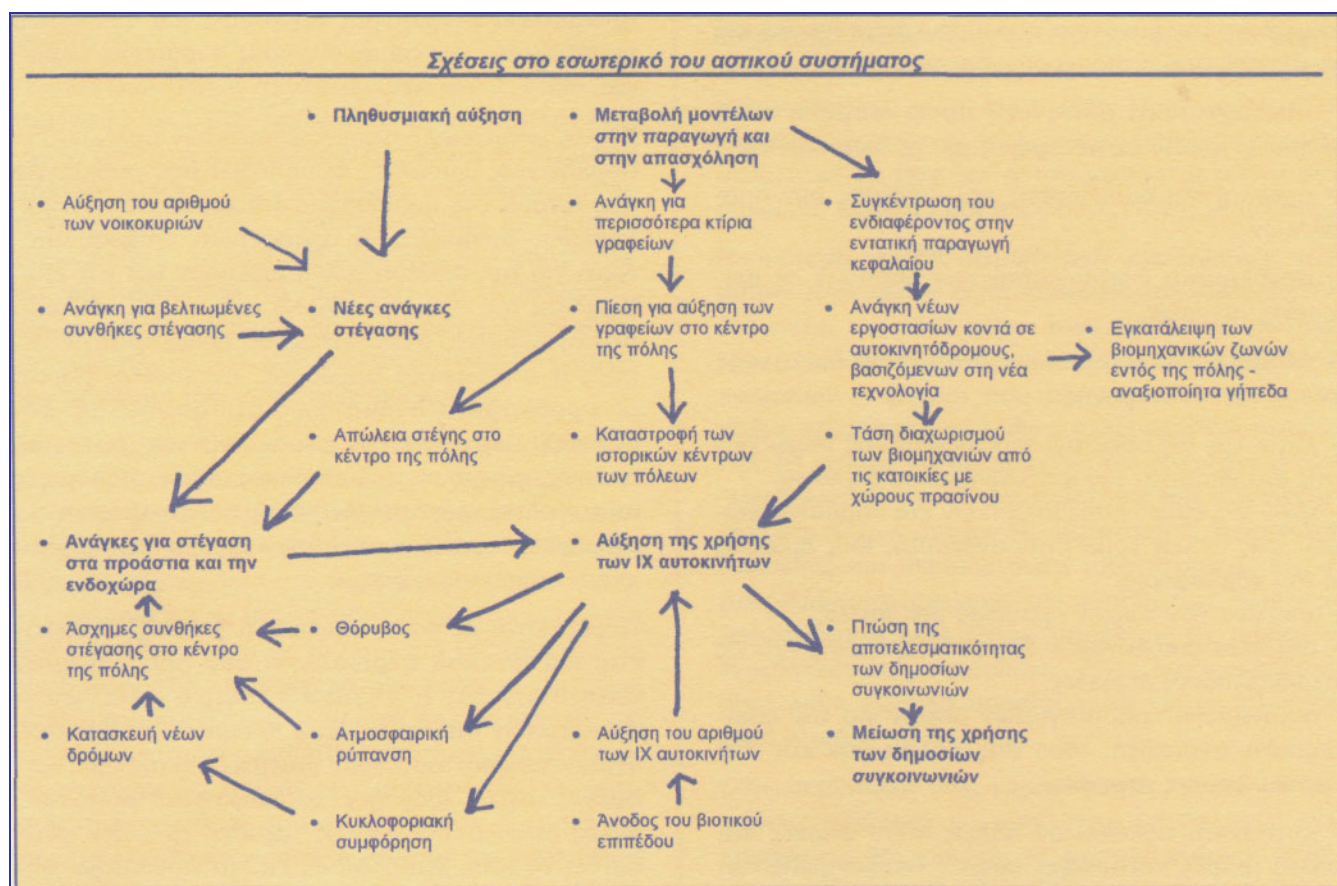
Σχέσεις στο εσωτερικό του αστικού συστήματος

• Πληθυσμιακή αύξηση

• Μεταβολή μοντέλων στην παραγωγή και στην απασχόληση

• Αύξηση του αριθμού των νοικοκυριών

• Ανάγκη για περισσότερα κτίρια γραφείων

• Συγκέντρωση του ενδιαφέροντος στην εντατική παραγωγή κεφαλαίου

• Ανάγκη για βελτιωμένες συνθήκες στέγασης

• Νέες ανάγκες στέγασης

• Πίεση για αύξηση των γραφείων στο κέντρο της πόλης

• Ανάγκη νέων εργοστασίων κοντά σε αυτοκινητόδρομους, βασιζόμενων στη νέα τεχνολογία

• Εγκατάλειψη των βιομηχανικών ζωνών εντός της πόλης - αναξιοποίητα γήπεδα

• Απώλεια στέγης στο κέντρο της πόλης

• Καταστροφή των ιστορικών κέντρων των πόλεων

• Τάση διαχωρισμού των βιομηχανιών από τις κατοικίες με χώρους πρασίνου

• Ανάγκες για στέγαση στα προάστια και την ενδοχώρα

• Αύξηση της χρήσης των ΙΧ αυτοκινήτων

• Άσχημες συνθήκες στέγασης στο κέντρο της πόλης

• Θόρυβος

• Πτώση της αποτελεσματικότητας των δημοσίων συγκοινωνιών

• Κατασκευή νέων δρόμων

• Ατμοσφαιρική ρύπανση

• Αύξηση του αριθμού των ΙΧ αυτοκινήτων

• Μείωση της χρήσης των δημοσίων συγκοινωνιών

• Κυκλοφοριακή συμφόρηση

• Άνοδος του βιοτικού επιπέδου